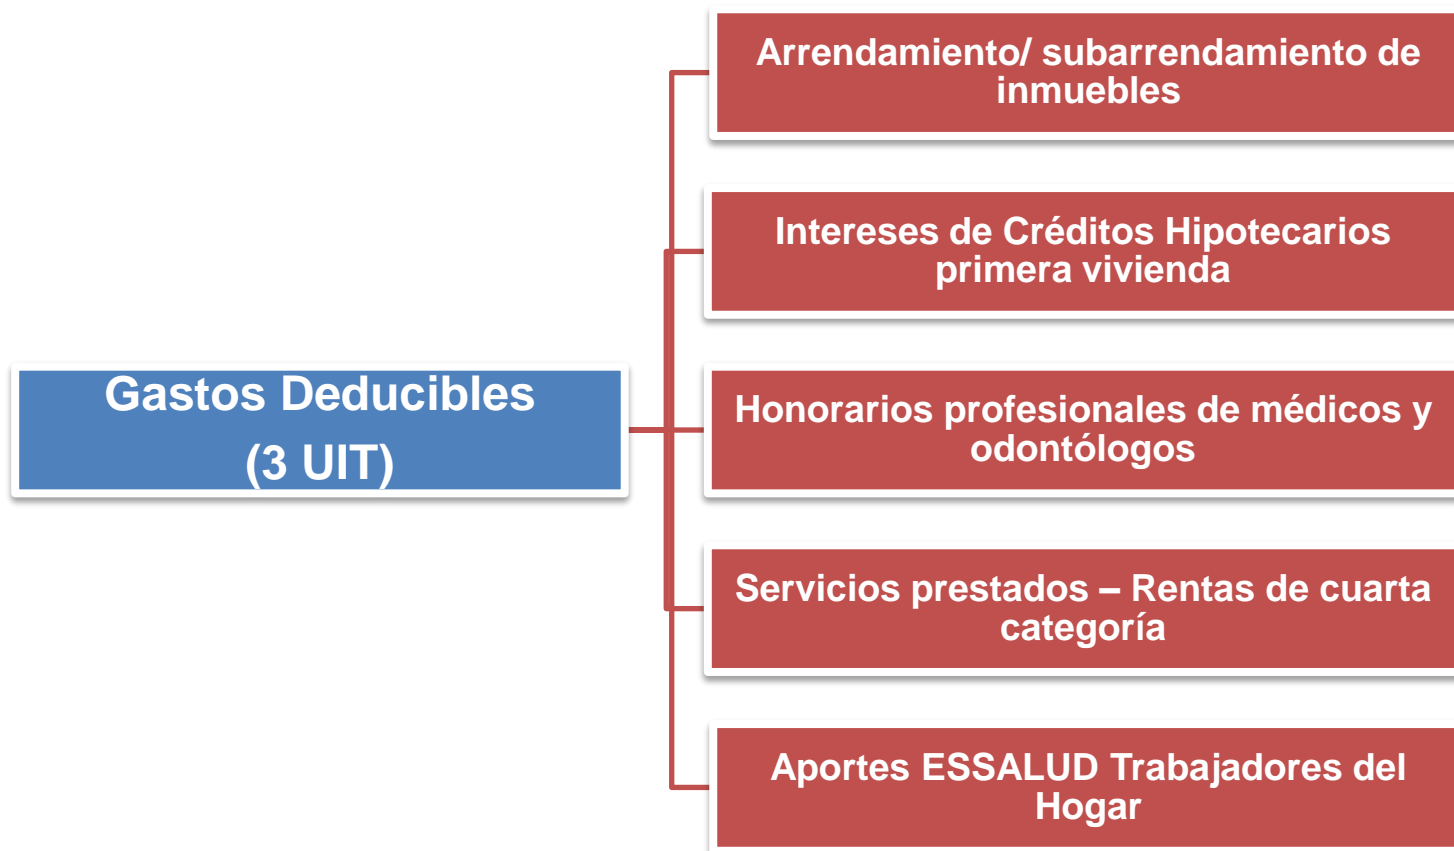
Gastos Deducibles
(3 UIT)

Arrendamiento/ subarrendamiento de inmuebles

Intereses de Créditos Hipotecarios primera vivienda

Honorarios profesionales de médicos y odontólogos

Servicios prestados – Rentas de cuarta categoría

Aportes ESSALUD Trabajadores del Hogar